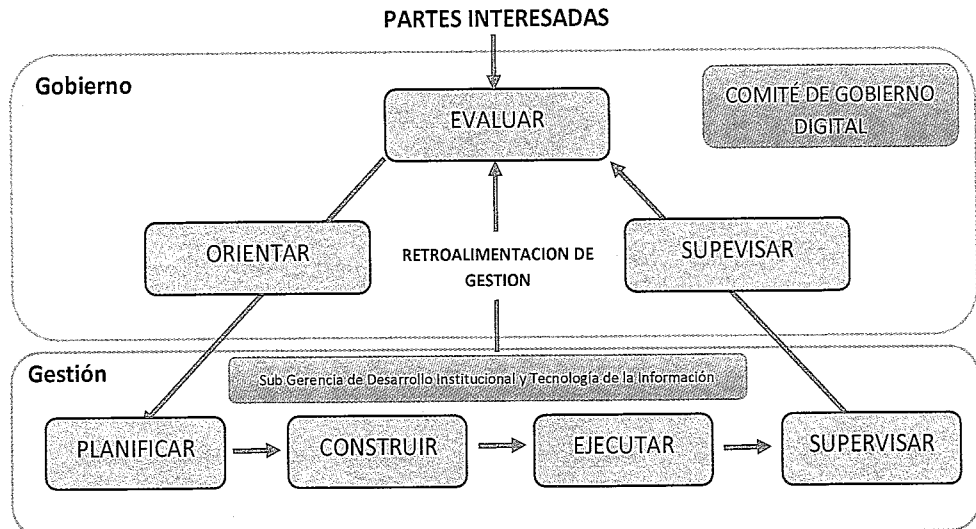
PARTES INTERESADAS

Gobierno

EVALUAR

COMITÉ DE GOBIERNO DIGITAL

ORIENTAR

RETROALIMENTACION DE GESTION

SUPEVISAR

Gestión

Sub Gerencia de Desarrollo Institucional y Tecnología de la Información

PLANIFICAR

CONSTRUIR

EJECUTAR

SUPERVISAR